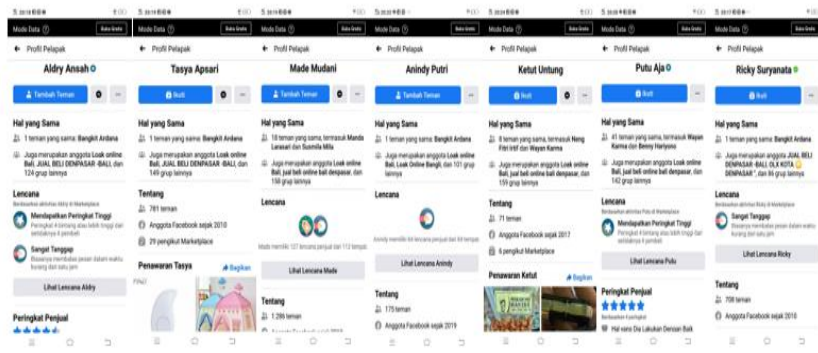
Mode Data | Buka Gratis
← Profil Pelapak
Aldry Ansah
Tambah Teman
Hal yang Sama
1 teman yang sama: Bangkit Ardana
Juga merupakan anggota Loak online Bali, JUAL BELI DENPASAR -BALI, dan 124 grup lainnya
Lencana
Berdasarkan aktivitas Aldry di Marketplace
Mendapatkan Peringkat Tinggi
Peringkat 4 bintang atau lebih tinggi dari setidaknya 4 pembeli
Sangat Tanggap
Biasanya membalas pesan dalam waktu kurang dari satu jam
Lihat Lencana Aldry
Peringkat Penjual

Mode Data | Buka Gratis
← Profil Pelapak
Tasya Apsari
Ikuti
Hal yang Sama
1 teman yang sama: Bangkit Ardana
Juga merupakan anggota Loak online Bali, JUAL BELI DENPASAR -BALI, dan 149 grup lainnya
Tentang
781 teman
Anggota Facebook sejak 2010
29 pengikut Marketplace
Penawaran Tasya
Bagikan

Mode Data | Buka Gratis
← Profil Pelapak
Made Mudani
Tambah Teman
Hal yang Sama
18 teman yang sama, termasuk Manda Larasari dan Susmila Mila
Juga merupakan anggota Loak online Bali, jual beli online bali denpasar, dan 158 grup lainnya
Lencana
Made memiliki 12 lencana penjual dari 13 lencana
Lihat Lencana Made
Tentang
1.286 teman

Mode Data | Buka Gratis
← Profil Pelapak
Anindy Putri
Tambah Teman
Hal yang Sama
1 teman yang sama: Bangkit Ardana
Juga merupakan anggota Loak online Bali, Loak Online Bangli, dan 101 grup lainnya
Lencana
Anindy memiliki 4 lencana penjual dari 44 lencana
Lihat Lencana Anindy
Tentang
175 teman
Anggota Facebook sejak 2019

Mode Data | Buka Gratis
← Profil Pelapak
Ketut Untung
Ikuti
Hal yang Sama
8 teman yang sama, termasuk Neng Fitri Intif dan Wayan Karma
Juga merupakan anggota Loak online Bali, jual beli online bali denpasar, dan 159 grup lainnya
Tentang
71 teman
Anggota Facebook sejak 2017
6 pengikut Marketplace
Penawaran Ketut
Bagikan

Mode Data | Buka Gratis
← Profil Pelapak
Putu Aja
Ikuti
Hal yang Sama
41 teman yang sama, termasuk Wayan Karma dan Benny Haryono
Juga merupakan anggota Loak online Bali, jual beli online bali denpasar, dan 142 grup lainnya
Lencana
Berdasarkan aktivitas Putu di Marketplace
Mendapatkan Peringkat Tinggi
Peringkat 4 bintang atau lebih tinggi dari setidaknya 4 pembeli
Lihat Lencana Putu
Peringkat Penjual
Hal-hal yang Dilakukan Dengan Baik

Mode Data | Buka Gratis
← Profil Pelapak
Ricky Suryanata
Ikuti
Hal yang Sama
1 teman yang sama: Bangkit Ardana
Juga merupakan anggota JUAL BELI DENPASAR -BALI, OLX KOTA DENPASAR, dan 86 grup lainnya
Lencana
Berdasarkan aktivitas Ricky di Marketplace
Sangat Tanggap
Biasanya membalas pesan dalam waktu kurang dari satu jam
Lihat Lencana Ricky
Tentang
708 teman
Anggota Facebook sejak 2010